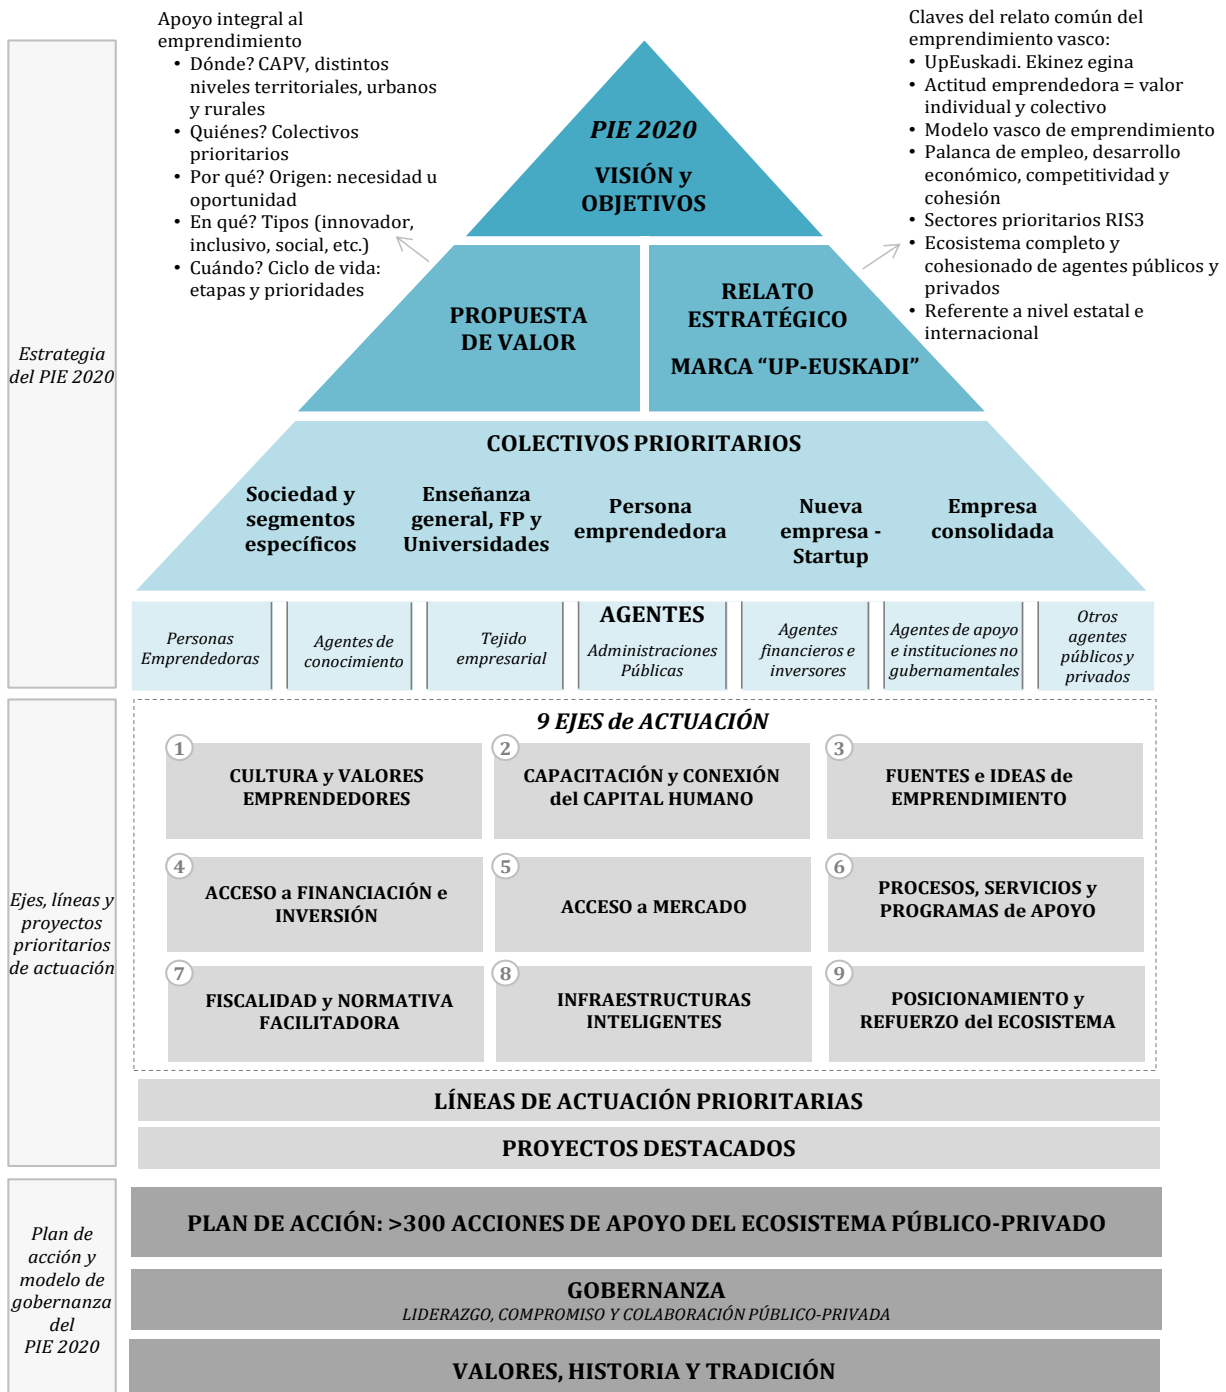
Estrategia del PIE 2020

Apoyo integral al emprendimiento
• Dónde? CAPV, distintos niveles territoriales, urbanos y rurales
• Quiénes? Colectivos prioritarios
• Por qué? Origen: necesidad u oportunidad
• En qué? Tipos (innovador, inclusivo, social, etc.)
• Cuándo? Ciclo de vida: etapas y prioridades

PIE 2020
VISIÓN y OBJETIVOS

Claves del relato común del emprendimiento vasco:
• UpEuskadi. Ekinez egina
• Actitud emprendedora = valor individual y colectivo
• Modelo vasco de emprendimiento
• Palanca de empleo, desarrollo económico, competitividad y cohesión
• Sectores prioritarios RIS3
• Ecosistema completo y cohesionado de agentes públicos y privados
• Referente a nivel estatal e internacional

PROPUESTA DE VALOR

RELATO ESTRATÉGICO
MARCA "UP-EUSKADI"

COLECTIVOS PRIORITARIOS
Sociedad y segmentos específicos
Enseñanza general, FP y Universidades
Persona emprendedora
Nueva empresa - Startup
Empresa consolidada

AGENTES
Personas Emprendedoras
Agentes de conocimiento
Tejido empresarial
Administraciones Públicas
Agentes financieros e inversores
Agentes de apoyo e instituciones no gubernamentales
Otros agentes públicos y privados

Ejes, líneas y proyectos prioritarios de actuación

9 EJES de ACTUACIÓN
1 CULTURA y VALORES EMPRENDEDORES
2 CAPACITACIÓN y CONEXIÓN del CAPITAL HUMANO
3 FUENTES e IDEAS de EMPRENDIMIENTO
4 ACCESO a FINANCIACIÓN e INVERSIÓN
5 ACCESO a MERCADO
6 PROCESOS, SERVICIOS y PROGRAMAS de APOYO
7 FISCALIDAD y NORMATIVA FACILITADORA
8 INFRAESTRUCTURAS INTELIGENTES
9 POSICIONAMIENTO y REFUERZO del ECOSISTEMA

LÍNEAS DE ACTUACIÓN PRIORITARIAS
PROYECTOS DESTACADOS

Plan de acción y modelo de gobernanza del PIE 2020

PLAN DE ACCIÓN: >300 ACCIONES DE APOYO DEL ECOSISTEMA PÚBLICO-PRIVADO

GOBERNANZA
LIDERAZGO, COMPROMISO Y COLABORACIÓN PÚBLICO-PRIVADA

VALORES, HISTORIA Y TRADICIÓN